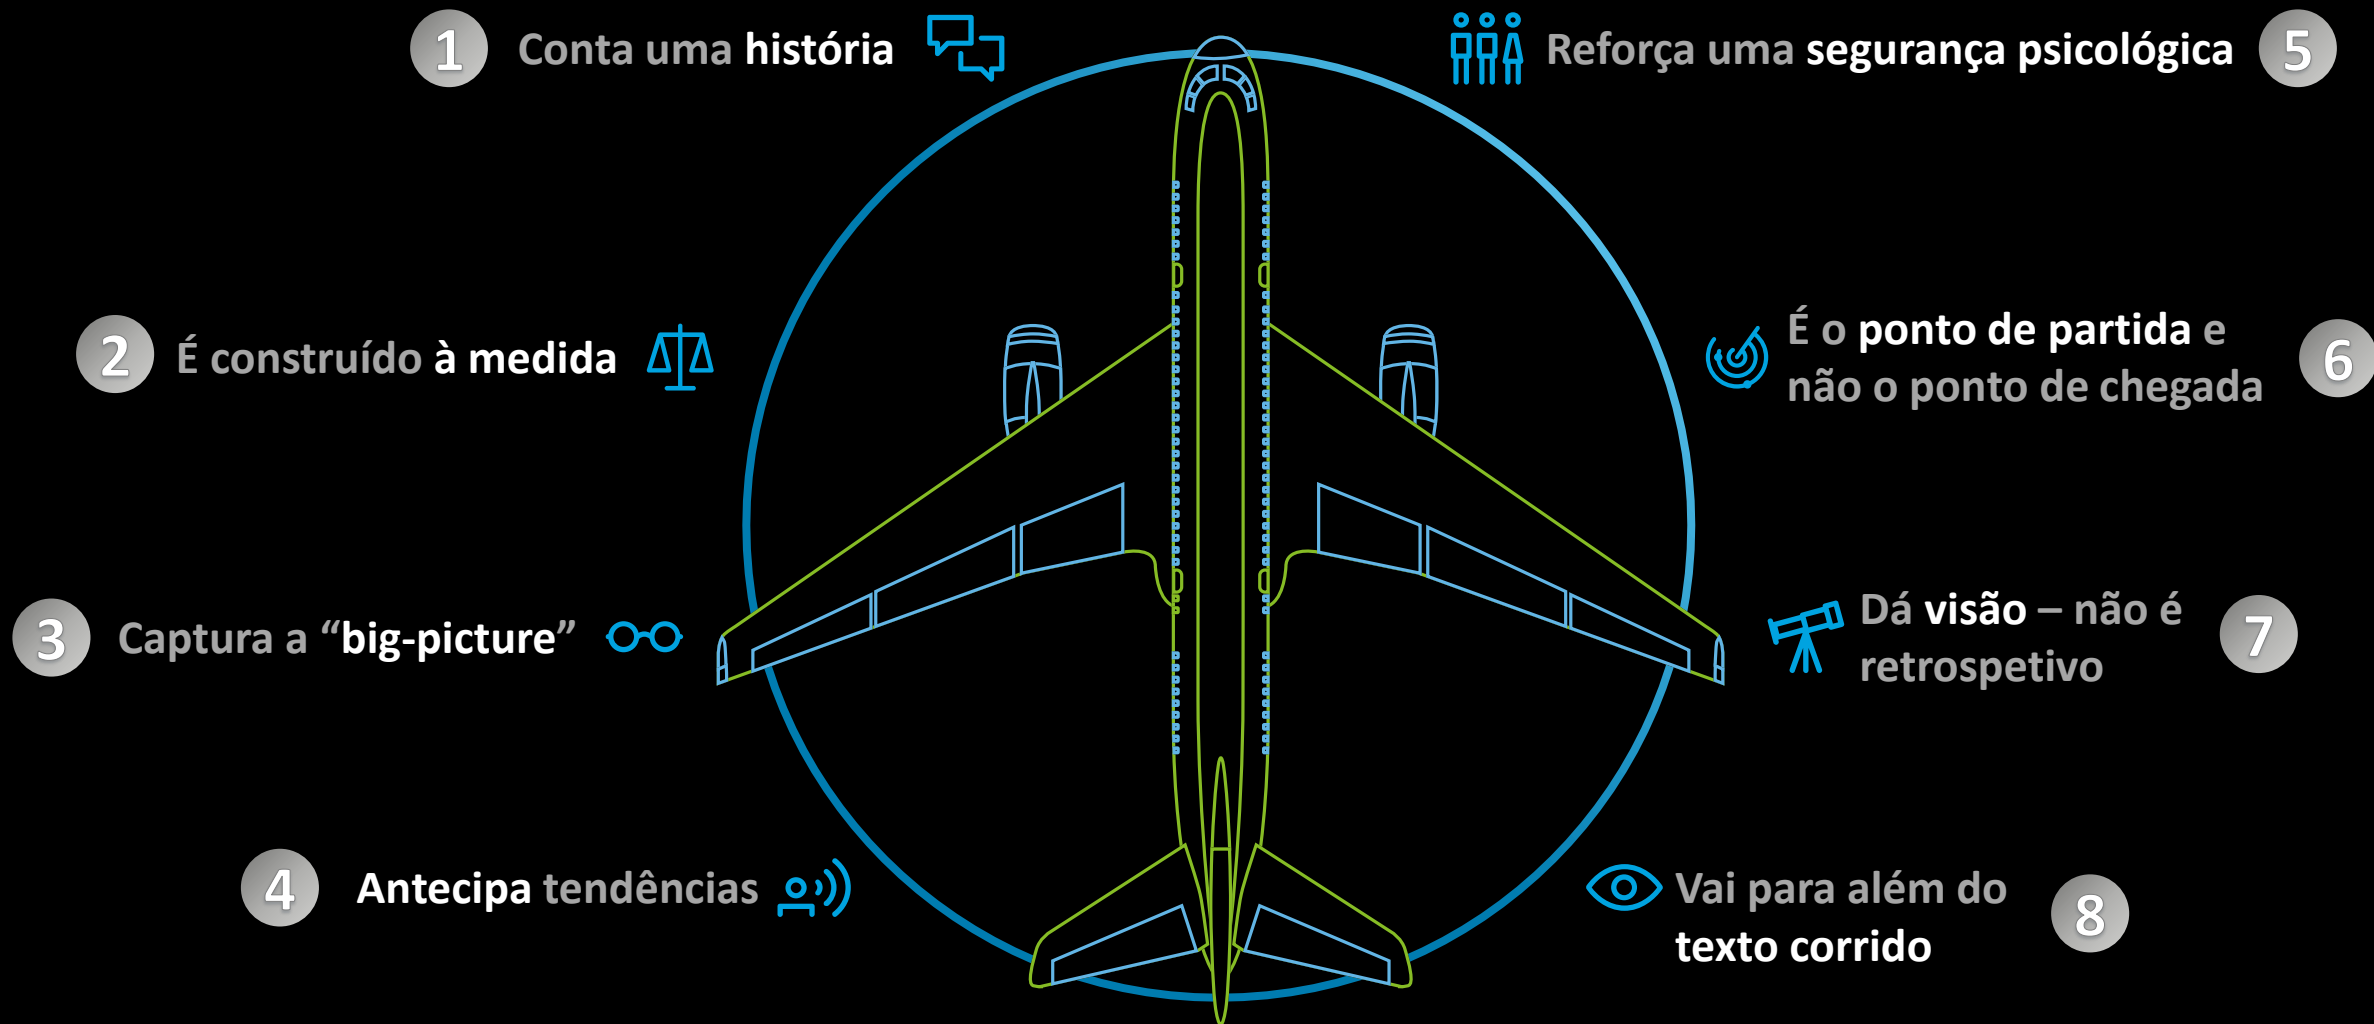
1 Conta uma história

5 Reforça uma segurança psicológica

2 É construído à medida

6 É o ponto de partida e não o ponto de chegada

3 Captura a “big-picture”

7 Dá visão – não é retrospetivo

4 Antecipa tendências

8 Vai para além do texto corrido